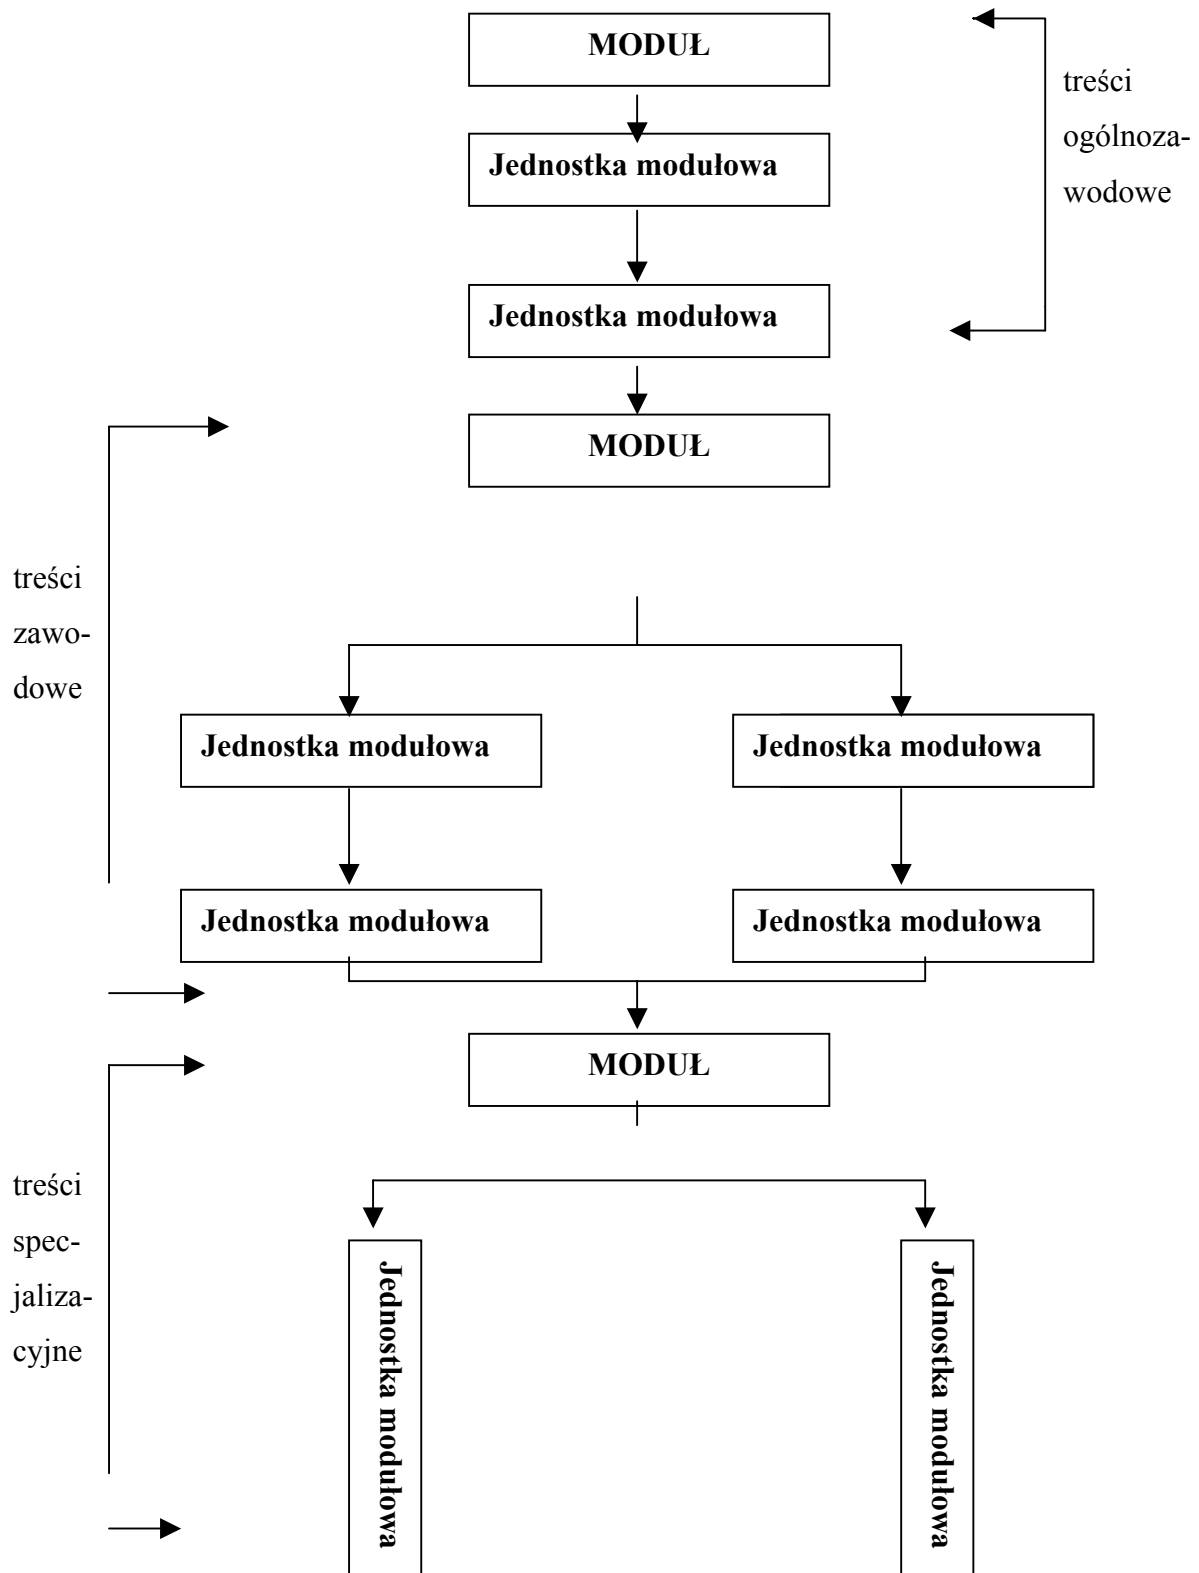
MODUŁ

treści ogólnozawodowe

Jednostka modułowa

Jednostka modułowa

MODUŁ

treści zawodowe

Jednostka modułowa

Jednostka modułowa

Jednostka modułowa

Jednostka modułowa

MODUŁ

treści specjalizacyjne

Jednostka modułowa

Jednostka modułowa